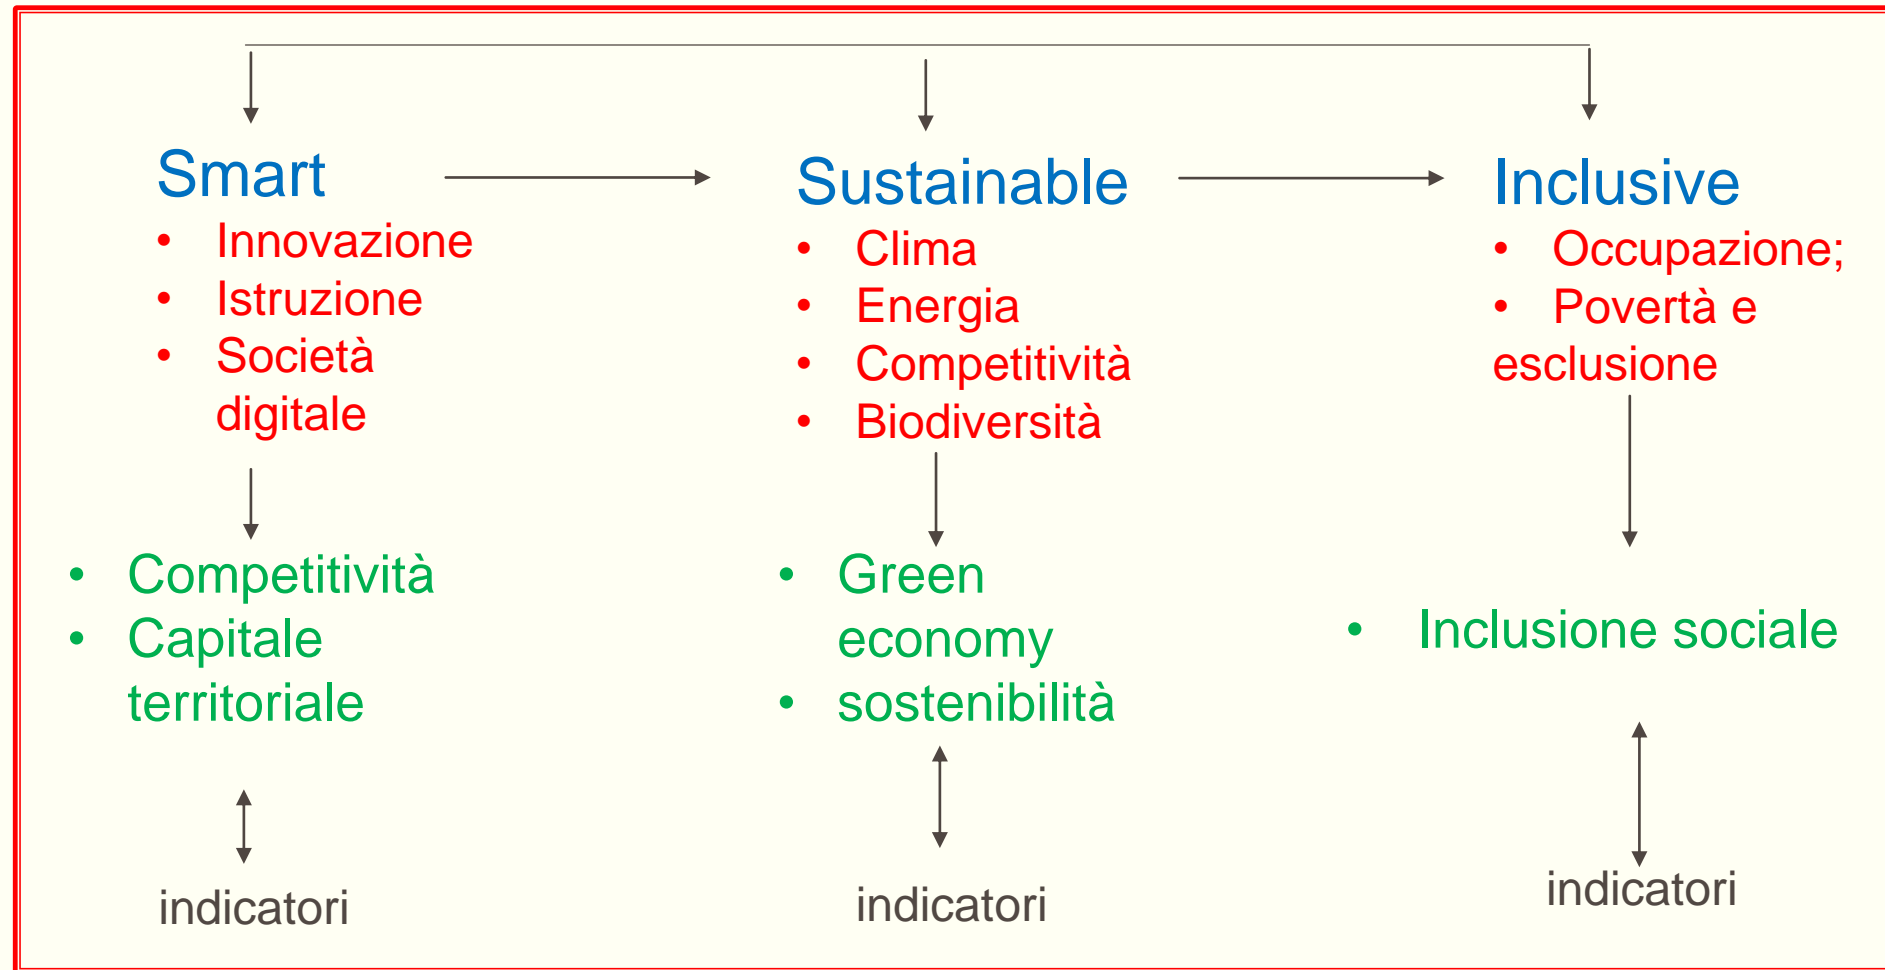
Smart

- Innovazione
- Istruzione
- Società digitale

- Competitività
- Capitale territoriale

indicatori

Sustainable

- Clima
- Energia
- Competitività
- Biodiversità

- Green economy
- sostenibilità

indicatori

Inclusive

- Occupazione;
- Povertà e esclusione

- Inclusione sociale

indicatori